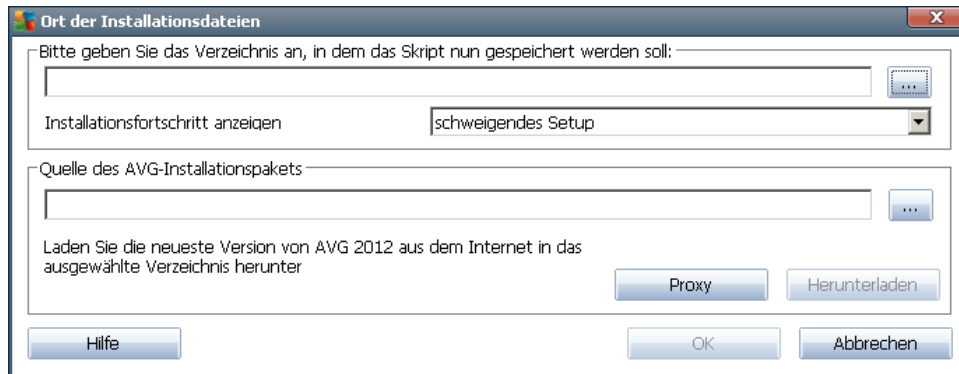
Ort der Installationsdateien

X

Bitte geben Sie das Verzeichnis an, in dem das Skript nun gespeichert werden soll:

...

Installationsfortschritt anzeigen

schweigendes Setup

Quelle des AVG-Installationspakets

...

Laden Sie die neueste Version von AVG 2012 aus dem Internet in das ausgewählte Verzeichnis herunter

Proxy

Herunterladen

Hilfe

OK

Abbrechen